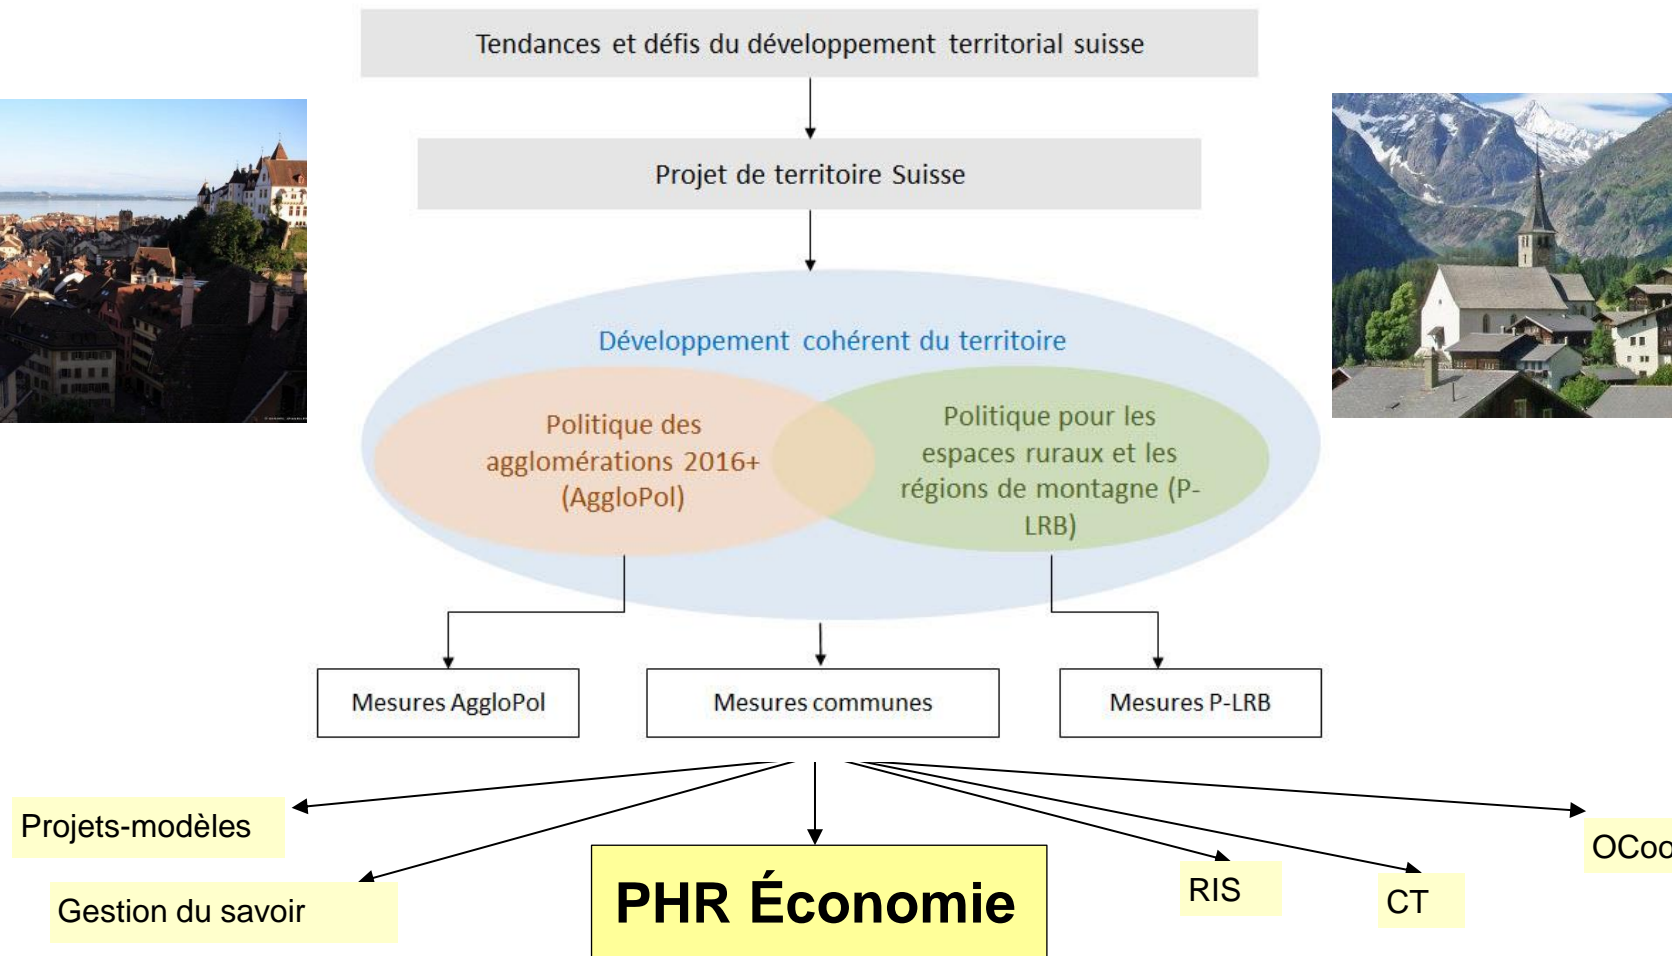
Tendances et défis du développement territorial suisse

Projet de territoire Suisse

Développement cohérent du territoire

Politique des agglomérations 2016+ (AggloPol)

Politique pour les espaces ruraux et les régions de montagne (P-LRB)

Mesures AggloPol

Mesures communes

Mesures P-LRB

Projets-modèles

Gestion du savoir

PHR Économie

RIS

CT

OCo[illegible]